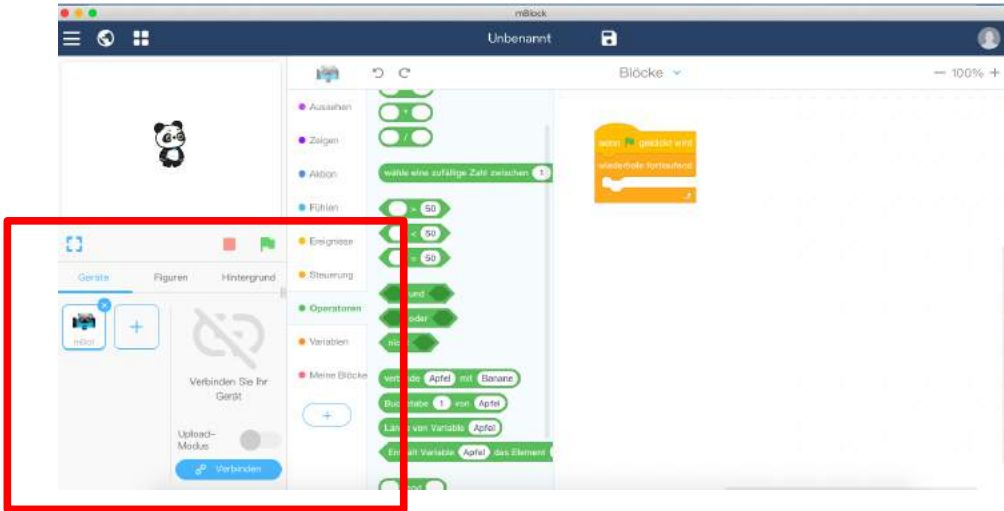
mBlock

Unbenannt

Blöcke

— 100% +

Aussehen

Zeigen

Aktion

Fühlen

Ereignisse

Steuerung

Operatoren

Variablen

Meine Blöcke

+

/

wähle eine zufällige Zahl zwischen 1

> 50

< 50

= 50

und

oder

nicht

verbinde Apfel mit Banane

Buchstabe 1 von Apfel

Länge von Variable Apfel

Enthält Variable Apfel das Element

wenn gedrückt wird

wiederhole fortlaufend

Geräte

Figuren

Hintergrund

mBot

+

Verbinden Sie Ihr Gerät

Upload-Modus

Verbinden